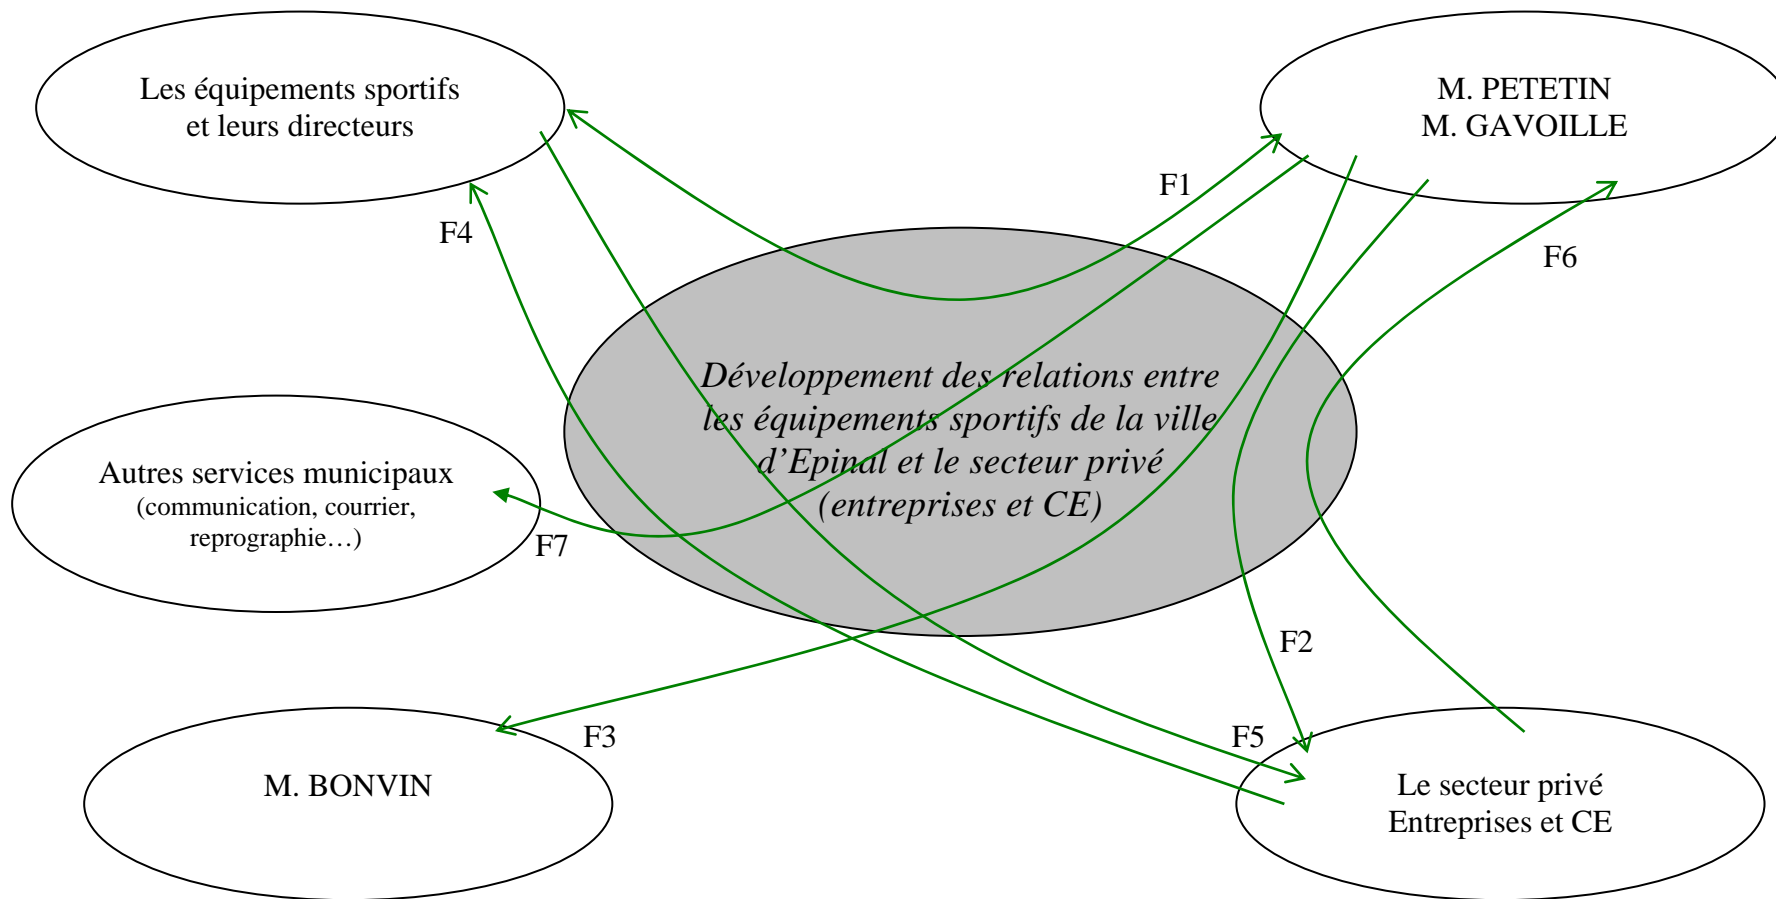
Les équipements sportifs et leurs directeurs

M. PETETIN
M. GAVOILLE

F1

F4

F6

*Développement des relations entre les équipements sportifs de la ville d'Epinal et le secteur privé (entreprises et CE)*

Autres services municipaux
(communication, courrier, reprographie…)

F7

F2

F3

F5

M. BONVIN

Le secteur privé
Entreprises et CE